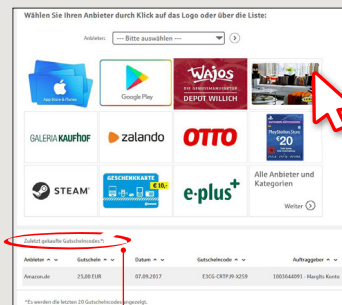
Wählen Sie Ihren Anbieter durch Klick auf das Logo oder über die Liste:

Anbieter: --- Bitte auswählen ---

App Store & iTunes

Google Play

Wajos
DIE SINNESMANUFAKTUR
DEPOT WILLICH

GALERIA KAUFHOF

zalando

OTTO

PlayStation Store
€20

STEAM

GESCHENKKARTE
€10,-

e-plus

Alle Anbieter und Kategorien

Weiter

Zuletzt gekaufte Gutscheincodes*:

| Anbieter | Gutschein | Datum | Gutscheincode | Auftraggeber |
|---|---|---|---|---|
| Amazon.de | 25,00 EUR | 07.09.2017 | E3GE-CRTPJ9-9259 | 1003644093 - Marplis Konto |

*Es werden die letzten 20 Gutscheincodes angezeigt.